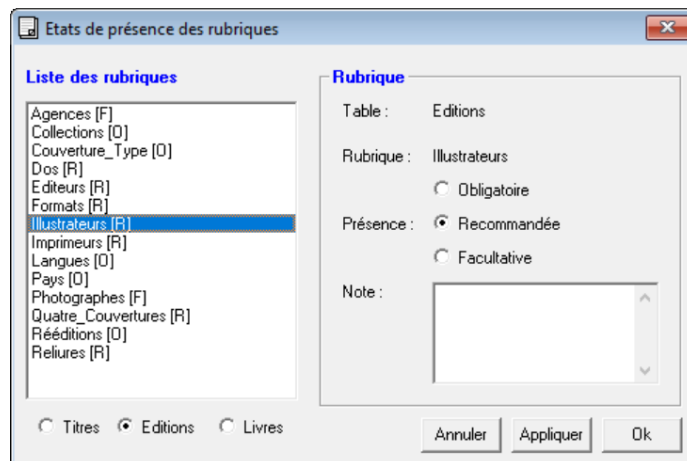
Etats de présence des rubriques

Liste des rubriques

Agences [F]
Collections [O]
Couverture_Type [O]
Dos [R]
Editeurs [R]
Formats [R]
Illustrateurs [R]
Imprimeurs [R]
Langues [O]
Pays [O]
Photographes [F]
Quatre_Couvertures [R]
Rééditions [O]
Reliures [R]

Titres
Editions
Livres

Rubrique

Table : Editions

Rubrique : Illustrateurs

Obligatoire
Présence : Recommandée
Facultative

Note :

Annuler
Appliquer
Ok